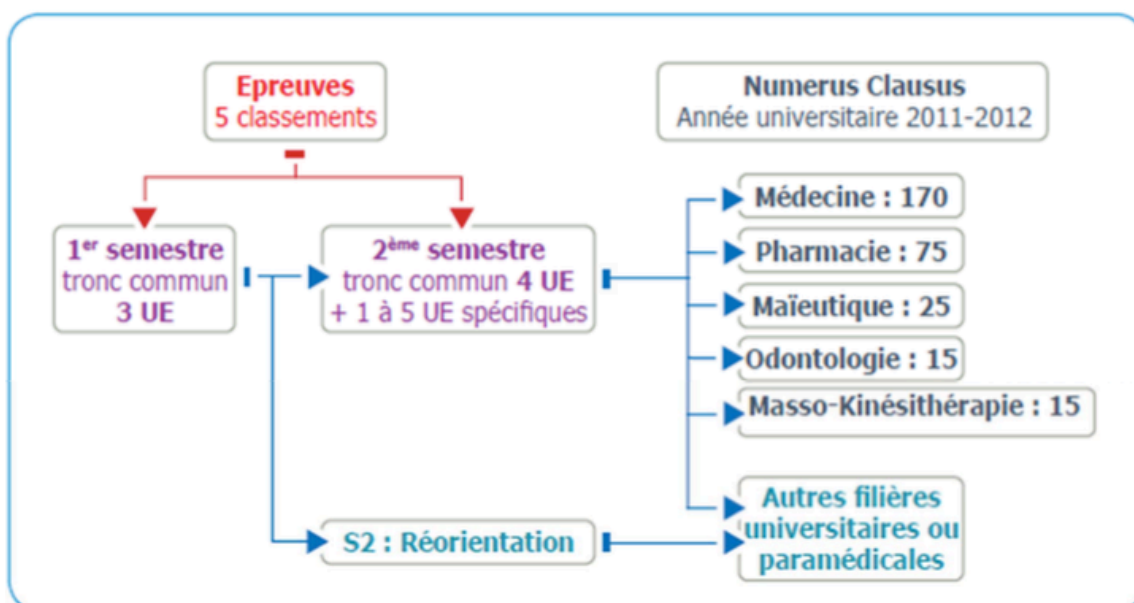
Epreuves
5 classements

Numerus Clausus
Année universitaire 2011-2012

1$^{er}$ semestre
tronc commun
3 UE

2$^{ème}$ semestre
tronc commun 4 UE
+ 1 à 5 UE spécifiques

Médecine : 170

Pharmacie : 75

Maïeutique : 25

Odontologie : 15

Masso-Kinésithérapie : 15

S2 : Réorientation

Autres filières universitaires ou paramédicales